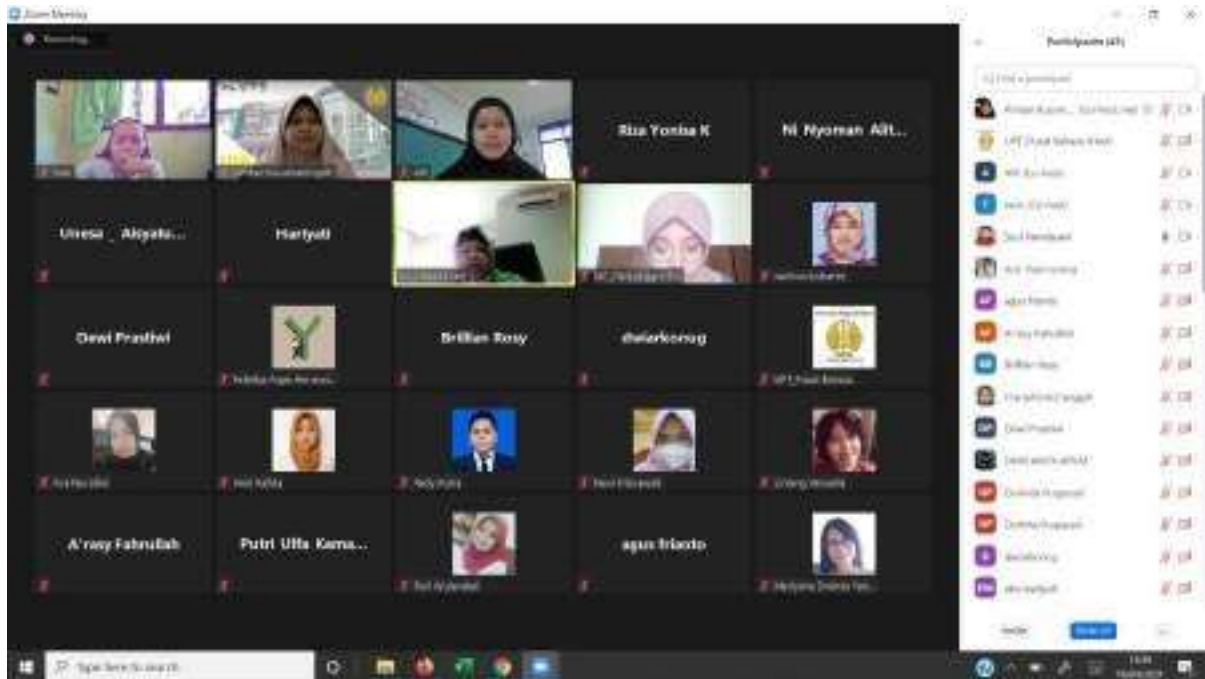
Zoom Meeting

Recording...

Riza Yonisa K

Ni Nyoman Alit...

Unesa _ Aisyatu...

Hariyati

Dewi Prasthwi

Brillian Rosy

dwiarkorug

A'rasy Fahrullah

Putri Ulfa Kama...

agus friasto

Participants (47)

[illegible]

Invite

Mute All

Type here to search